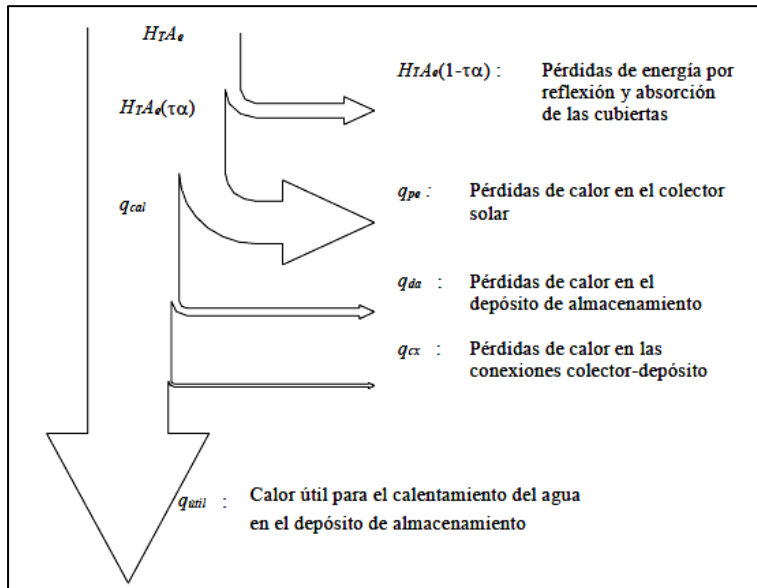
$H_TA_e$

$H_TA_e(\tau\alpha)$

$H_TA_e(1-\tau\alpha)$ : Pérdidas de energía por reflexión y absorción de las cubiertas

$q_{cal}$

$q_{pe}$ : Pérdidas de calor en el colector solar

$q_{da}$ : Pérdidas de calor en el depósito de almacenamiento

$q_{cx}$ : Pérdidas de calor en las conexiones colector-depósito

$q_{útil}$ : Calor útil para el calentamiento del agua en el depósito de almacenamiento